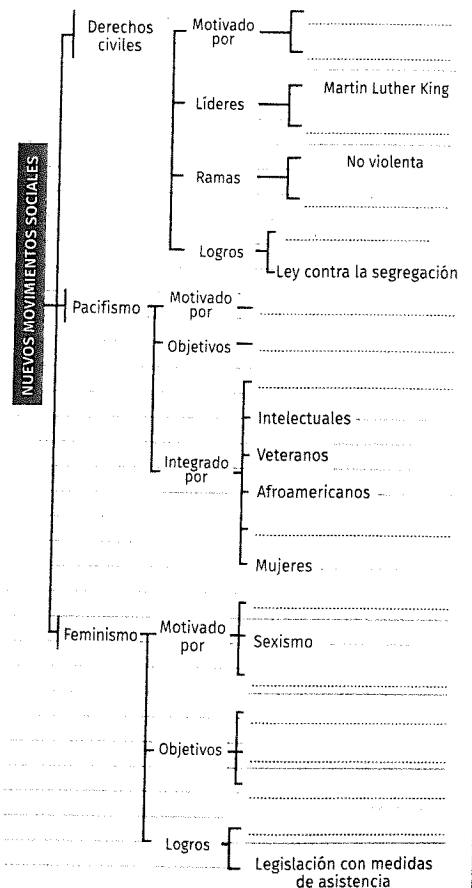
NUEVOS MOVIMIENTOS SOCIALES

Derechos civiles

Motivado por

Líderes

Martin Luther King

Ramas

No violenta

Logros

Ley contra la segregación

Pacifismo

Motivado por

Objetivos

Integrado por

Intelectuales

Veteranos

Afroamericanos

Mujeres

Feminismo

Motivado por

Sexismo

Objetivos

Logros

Legislación con medidas de asistencia